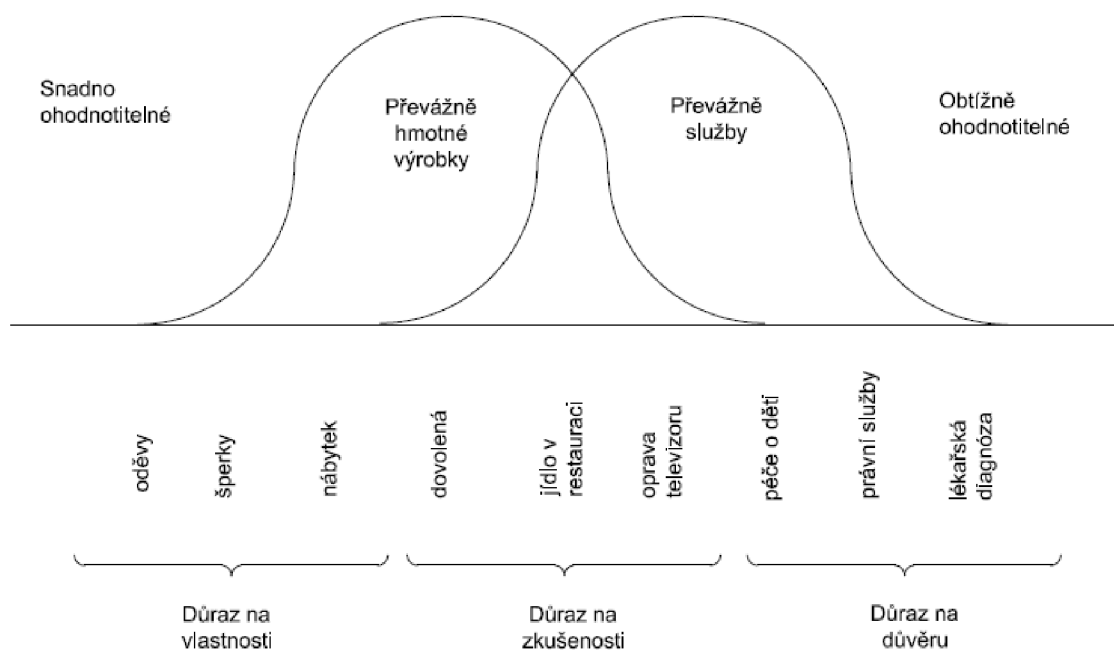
Snadno ohodnotitelné

Převážně hmotné výrobky

Převážně služby

Obtížně ohodnotitelné

oděvy

šperky

nábytek

dovolená

jídlo v restauraci

oprava televizoru

péče o dětí

právní služby

lékařská diagnóza

Důraz na vlastnosti

Důraz na zkušenosti

Důraz na důvěru